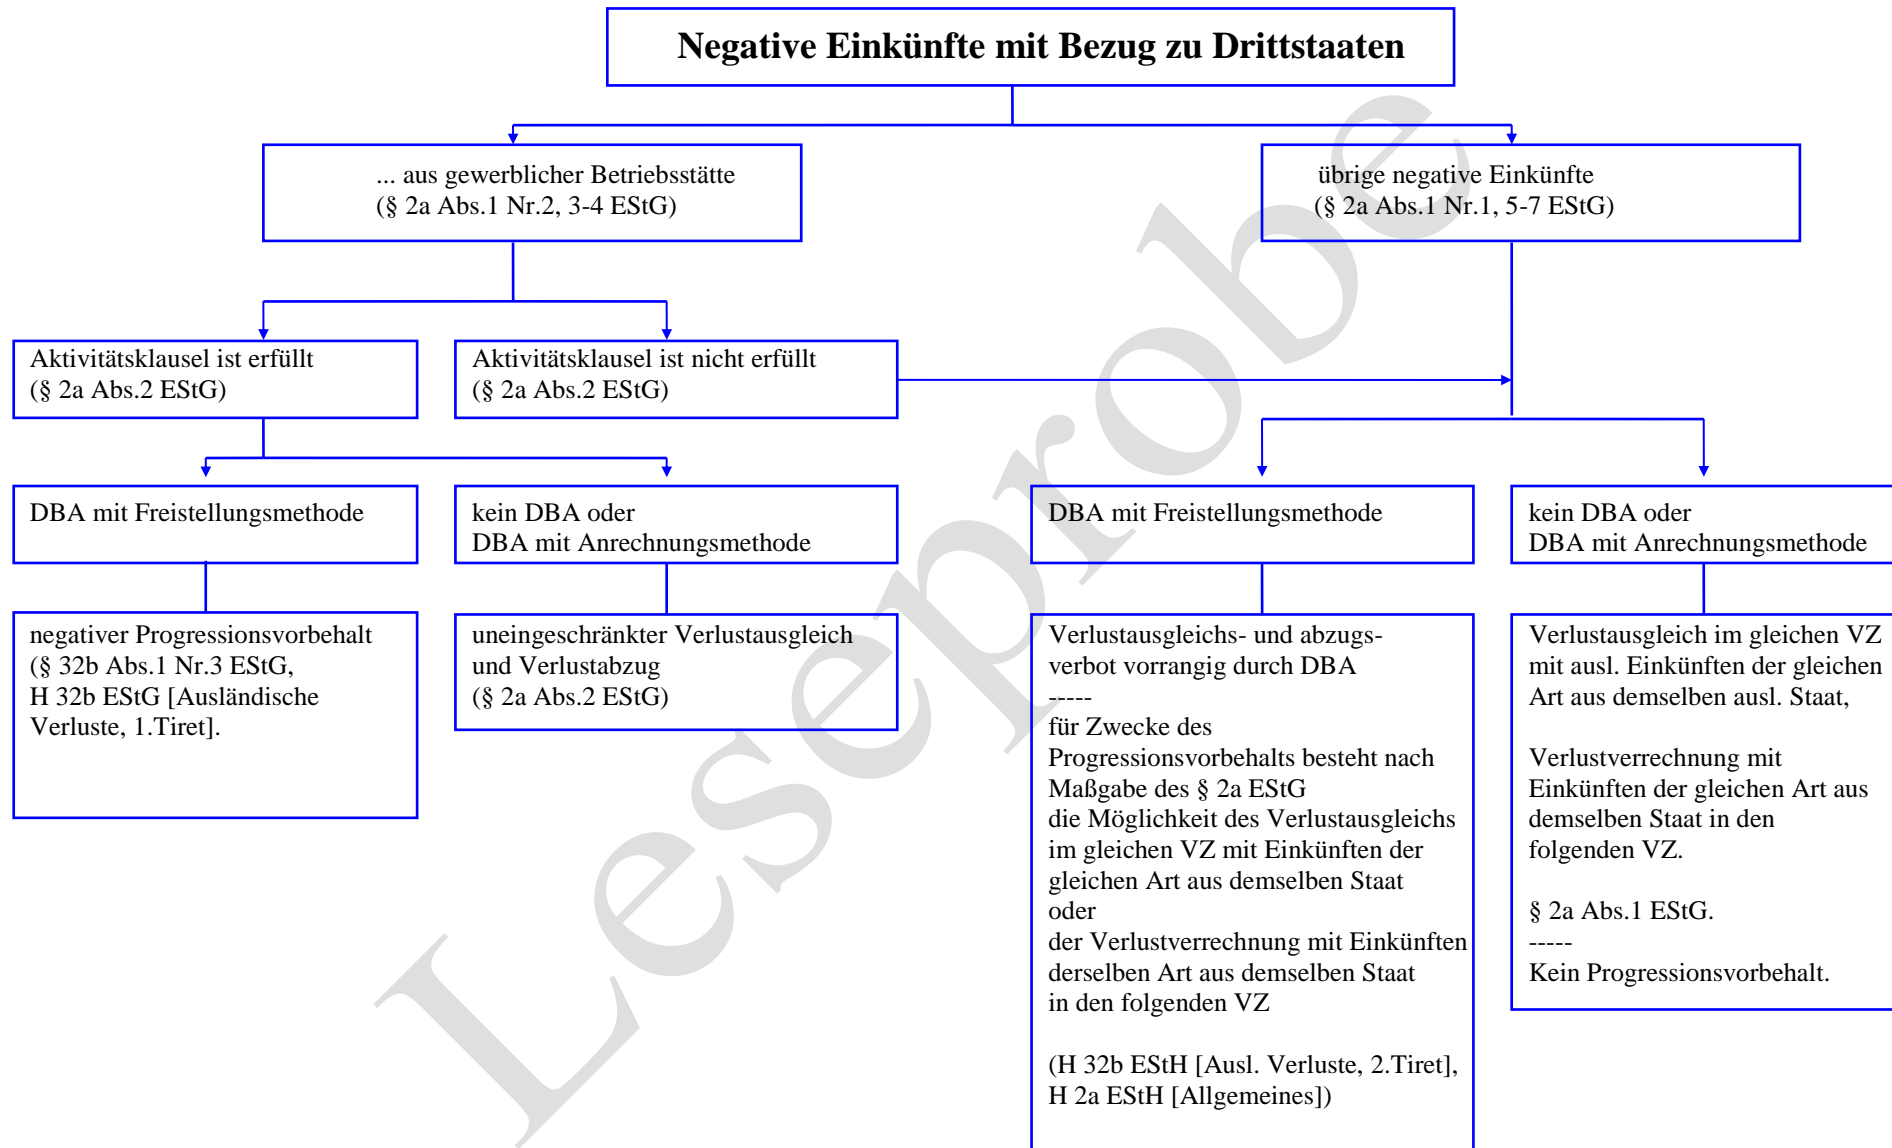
Negative Einkünfte mit Bezug zu Drittstaaten

... aus gewerblicher Betriebsstätte
(§ 2a Abs.1 Nr.2, 3-4 EStG)

übrige negative Einkünfte
(§ 2a Abs.1 Nr.1, 5-7 EStG)

Aktivitätsklausel ist erfüllt
(§ 2a Abs.2 EStG)

Aktivitätsklausel ist nicht erfüllt
(§ 2a Abs.2 EStG)

DBA mit Freistellungsmethode

kein DBA oder
DBA mit Anrechnungsmethode

DBA mit Freistellungsmethode

kein DBA oder
DBA mit Anrechnungsmethode

negativer Progressionsvorbehalt
(§ 32b Abs.1 Nr.3 EStG,
H 32b EStG [Ausländische Verluste, 1.Tiret].

uneingeschränkter Verlustausgleich und Verlustabzug
(§ 2a Abs.2 EStG)

Verlustausgleichs- und abzugsverbot vorrangig durch DBA
-----
für Zwecke des Progressionsvorbehalts besteht nach Maßgabe des § 2a EStG die Möglichkeit des Verlustausgleichs im gleichen VZ mit Einkünften der gleichen Art aus demselben Staat
oder
der Verlustverrechnung mit Einkünften derselben Art aus demselben Staat in den folgenden VZ

(H 32b EStH [Ausl. Verluste, 2.Tiret],
H 2a EStH [Allgemeines])

Verlustausgleich im gleichen VZ mit ausl. Einkünften der gleichen Art aus demselben ausl. Staat,

Verlustverrechnung mit Einkünften der gleichen Art aus demselben Staat in den folgenden VZ.

§ 2a Abs.1 EStG.
-----
Kein Progressionsvorbehalt.

Leseprobe